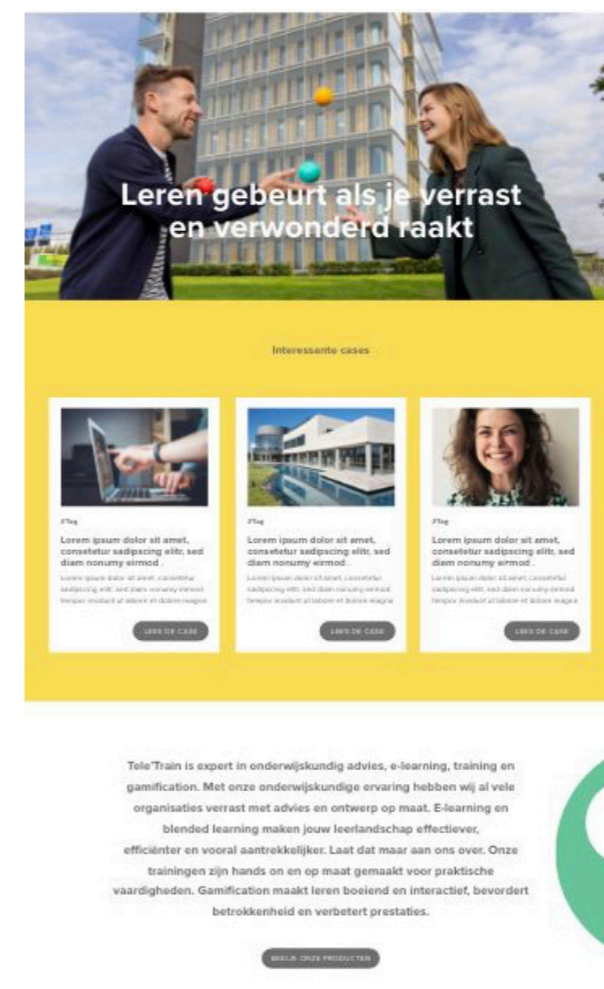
Leren gebeurt als je verrast en verwonderd raakt

Interessante cases

#Tag

Lorem ipsum dolor sit amet, consetetur sadipscing elitr, sed diam nonumy eirmod .

Lorem ipsum dolor sit amet, consetetur sadipscing elitr, sed diam nonumy eirmod tempor invidunt ut labore et dolore magna

LEES DE CASE

#Tag

Lorem ipsum dolor sit amet, consetetur sadipscing elitr, sed diam nonumy eirmod .

Lorem ipsum dolor sit amet, consetetur sadipscing elitr, sed diam nonumy eirmod tempor invidunt ut labore et dolore magna

LEES DE CASE

#Tag

Lorem ipsum dolor sit amet, consetetur sadipscing elitr, sed diam nonumy eirmod .

Lorem ipsum dolor sit amet, consetetur sadipscing elitr, sed diam nonumy eirmod tempor invidunt ut labore et dolore magna

LEES DE CASE

Tele'Train is expert in onderwijskundig advies, e-learning, training en gamification. Met onze onderwijskundige ervaring hebben wij al vele organisaties verrast met advies en ontwerp op maat. E-learning en blended learning maken jouw leerlandschap effectiever, efficiënter en vooral aantrekkelijker. Laat dat maar aan ons over. Onze trainingen zijn hands on en op maat gemaakt voor praktische vaardigheden. Gamification maakt leren boeiend en interactief, bevordert betrokkenheid en verbetert prestaties.

BEKIJK ONZE PRODUCTEN